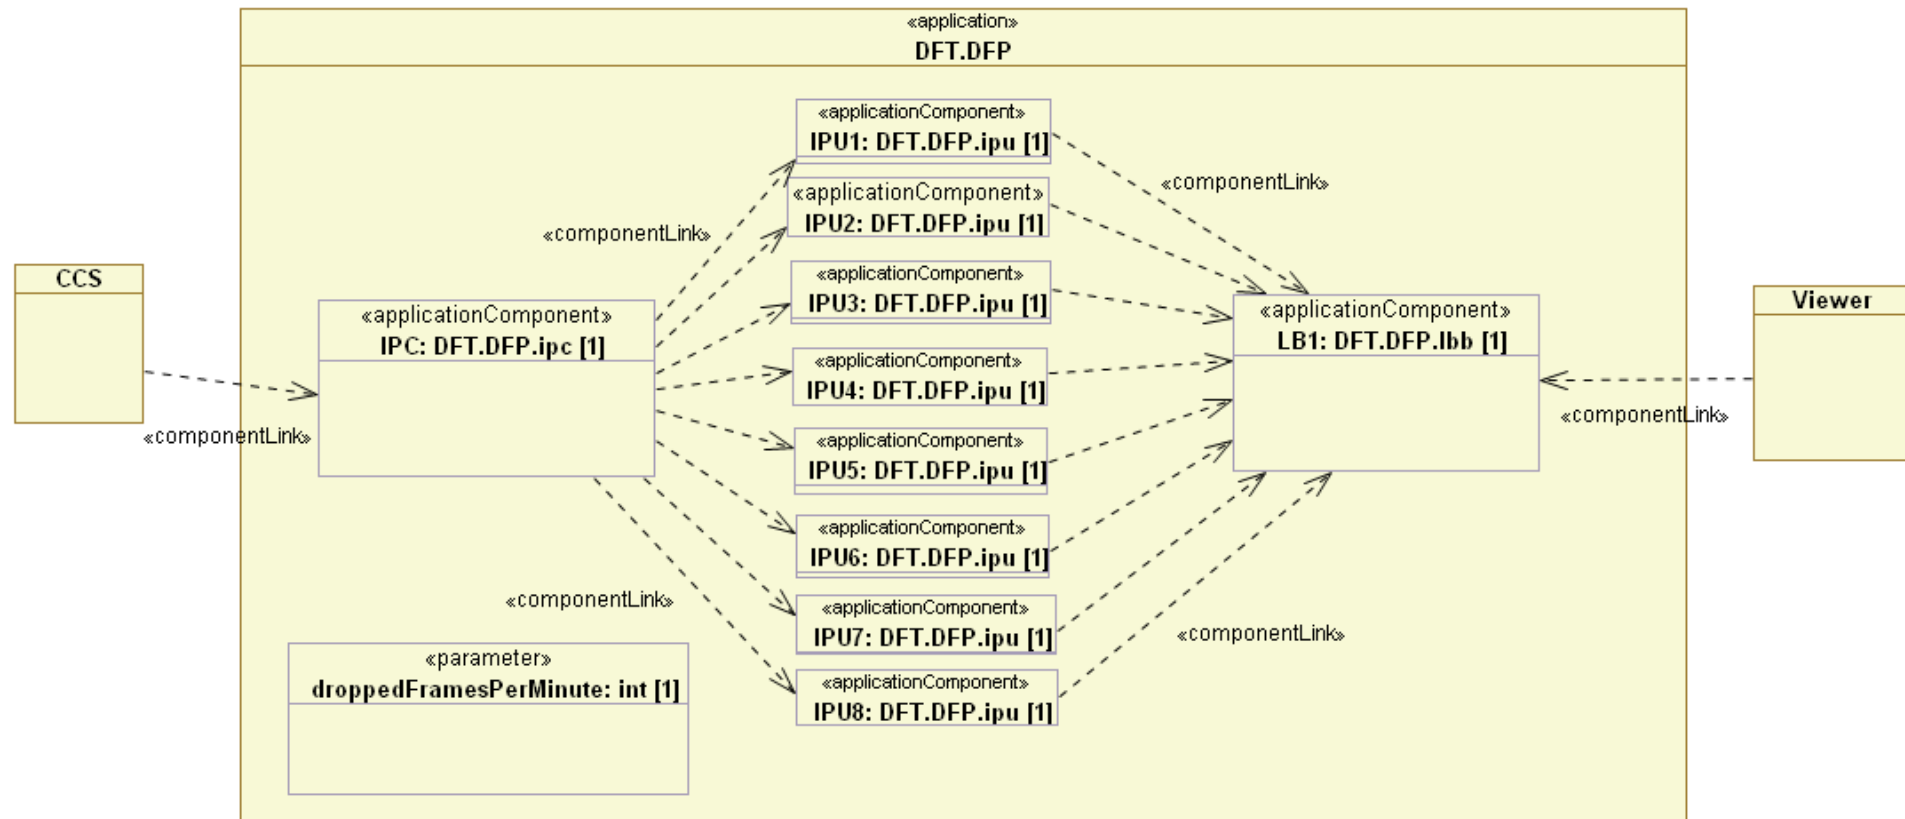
«application»
DFT.DFP

CCS

«componentLink»

«applicationComponent»
IPC: DFT.DFP.ipc [1]

«componentLink»

«applicationComponent»
IPU1: DFT.DFP.ipu [1]

«applicationComponent»
IPU2: DFT.DFP.ipu [1]

«applicationComponent»
IPU3: DFT.DFP.ipu [1]

«applicationComponent»
IPU4: DFT.DFP.ipu [1]

«applicationComponent»
IPU5: DFT.DFP.ipu [1]

«applicationComponent»
IPU6: DFT.DFP.ipu [1]

«applicationComponent»
IPU7: DFT.DFP.ipu [1]

«applicationComponent»
IPU8: DFT.DFP.ipu [1]

«componentLink»

«componentLink»

«applicationComponent»
LB1: DFT.DFP.lbb [1]

«componentLink»

Viewer

«componentLink»

«parameter»
droppedFramesPerMinute: int [1]